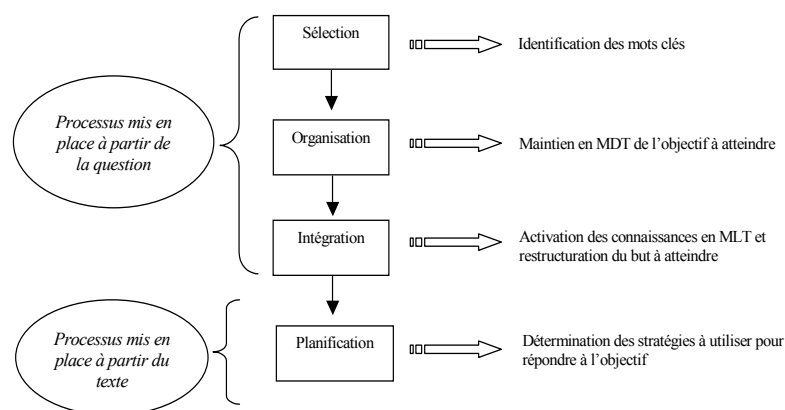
Processus mis en place à partir de la question

Sélection

Identification des mots clés

Organisation

Maintien en MDT de l'objectif à atteindre

Intégration

Activation des connaissances en MLT et restructuration du but à atteindre

Processus mis en place à partir du texte

Planification

Détermination des stratégies à utiliser pour répondre à l'objectif